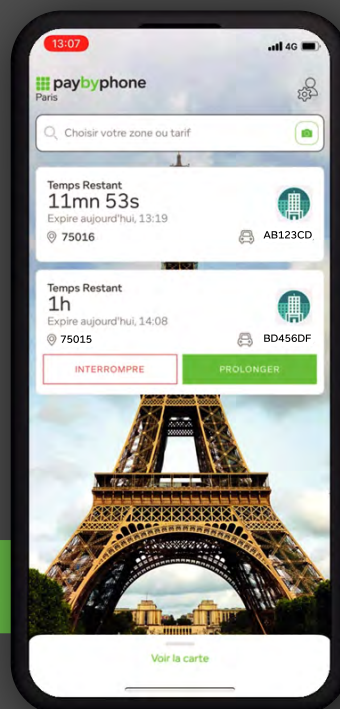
13:07

4G

paybyphone
Paris

Choisir votre zone ou tarif

Temps Restant
11mn 53s
Expire aujourd'hui, 13:19
75016
AB123CD

Temps Restant
1h
Expire aujourd'hui, 14:08
75015
BD456DF

INTERROMPRE
PROLONGER

Voir la carte